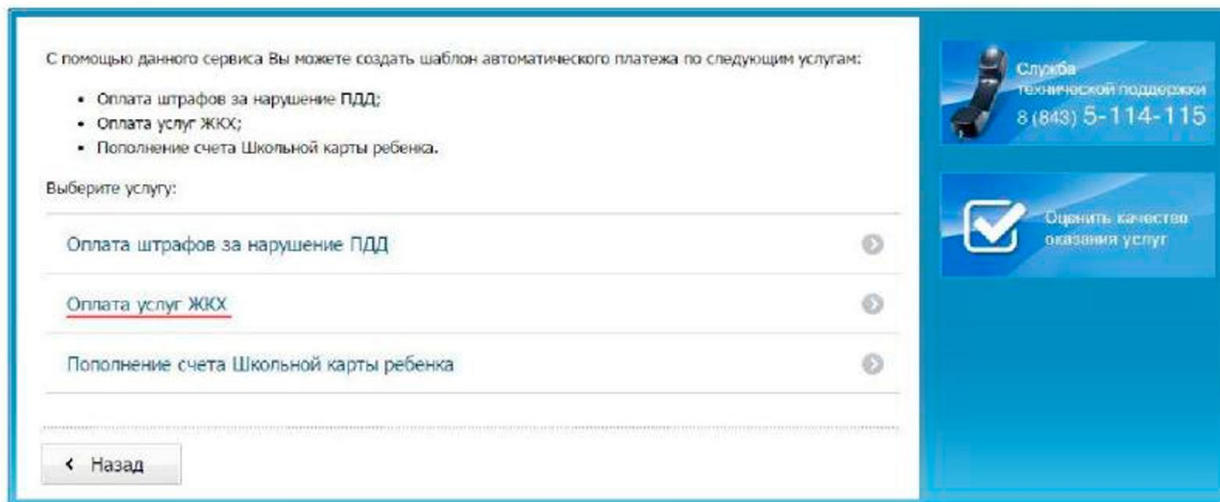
С помощью данного сервиса Вы можете создать шаблон автоматического платежа по следующим услугам:

- Оплата штрафов за нарушение ПДД;
- Оплата услуг ЖКХ;
- Пополнение счета Школьной карты ребенка.

Выберите услугу:

Оплата штрафов за нарушение ПДД

Оплата услуг ЖКХ

Пополнение счета Школьной карты ребенка

‹ Назад

Служба технической поддержки 8 (843) 5-114-115

Оценить качество оказания услуг